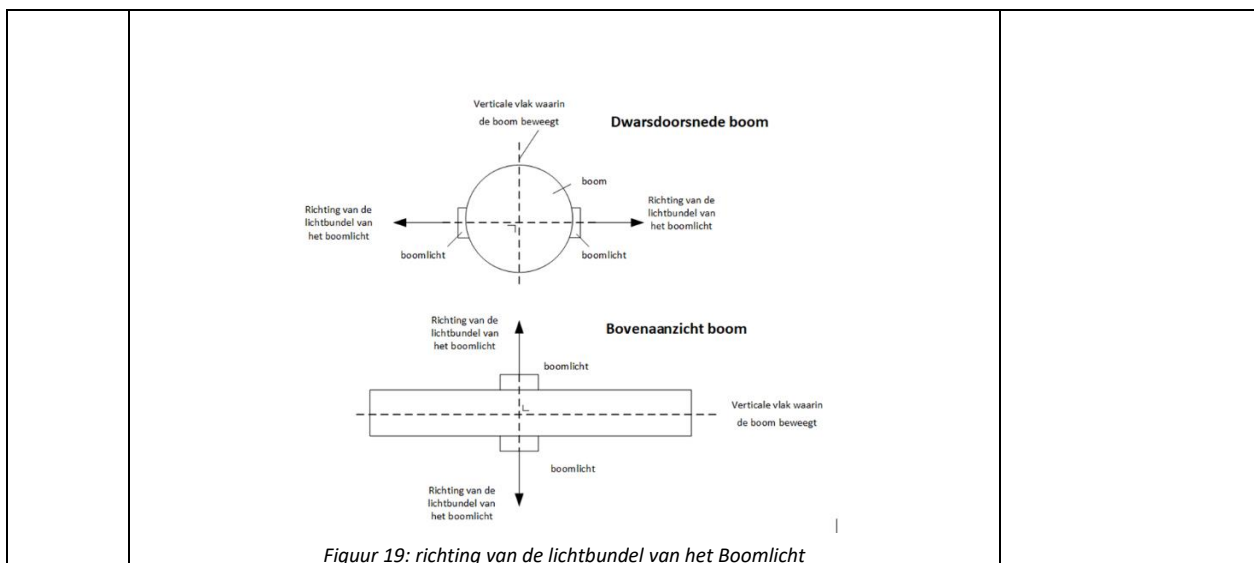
Verticale vlak waarin de boom beweegt

Dwarsdoorsnede boom

boom

Richting van de lichtbundel van het boomlicht

Richting van de lichtbundel van het boomlicht

boomlicht

boomlicht

Richting van de lichtbundel van het boomlicht

Bovenaanzicht boom

boomlicht

Verticale vlak waarin de boom beweegt

boomlicht

Richting van de lichtbundel van het boomlicht

Figuur 19: richting van de lichtbundel van het Boomlicht